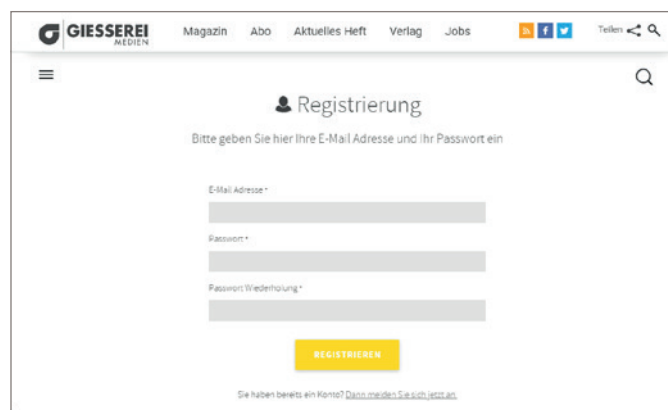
GIESSEREI MEDIEN

Magazin Abo Aktuelles Heft Verlag Jobs

Teilen

Registrierung

Bitte geben Sie hier Ihre E-Mail Adresse und Ihr Passwort ein

E-Mail Adresse *

Passwort *

Passwort Wiederholung *

REGISTRIEREN

Sie haben bereits ein Konto? Dann melden Sie sich jetzt an.